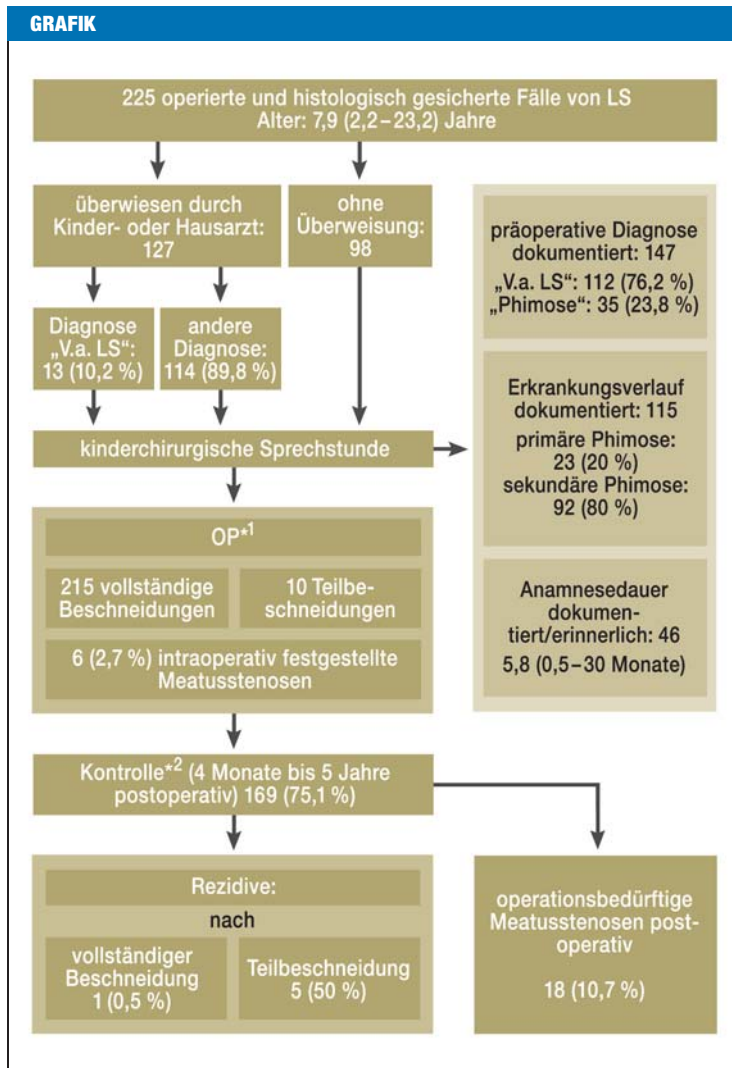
GRAFIK

225 operierte und histologisch gesicherte Fälle von LS
Alter: 7,9 (2,2 – 23,2) Jahre

überwiesen durch Kinder- oder Hausarzt: 127

ohne Überweisung: 98

Diagnose „V.a. LS“: 13 (10,2 %)

andere Diagnose: 114 (89,8 %)

kinderchirurgische Sprechstunde

OP*1

215 vollständige Beschneidungen

10 Teilbeschneidungen

6 (2,7 %) intraoperativ festgestellte Meatusstenosen

Kontrolle*2 (4 Monate bis 5 Jahre postoperativ) 169 (75,1 %)

Rezidive:
nach

vollständiger Beschneidung
1 (0,5 %)

Teilbeschneidung
5 (50 %)

operationsbedürftige Meatusstenosen postoperativ

18 (10,7 %)

präoperative Diagnose dokumentiert: 147
„V.a. LS“: 112 (76,2 %)
„Phimose“: 35 (23,8 %)

Erkrankungsverlauf dokumentiert: 115
primäre Phimose: 23 (20 %)
sekundäre Phimose: 92 (80 %)

Anamnesedauer dokumentiert/erinnerlich: 46
5,8 (0,5 – 30 Monate)